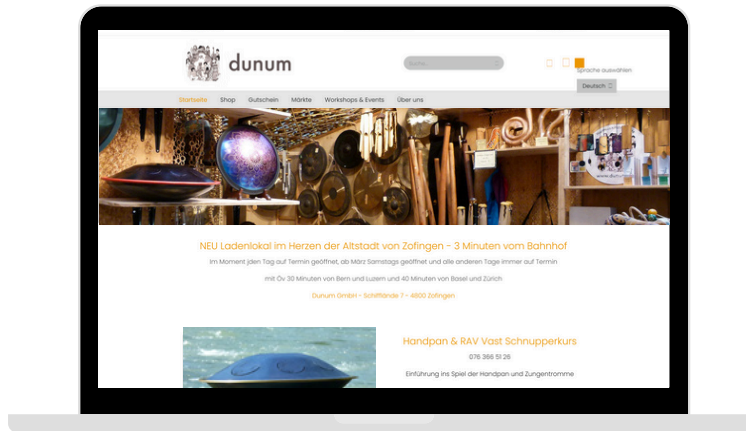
dunum

Suche...

Sprache auswählen

Deutsch

Startseite Shop Gutschein Märkte Workshops & Events Über uns

NEU Ladenlokal im Herzen der Altstadt von Zofingen - 3 Minuten vom Bahnhof

Im Moment jeden Tag auf Termin geöffnet, ab März Samstags geöffnet und alle anderen Tage immer auf Termin

mit Öv 30 Minuten von Bern und Luzern und 40 Minuten von Basel und Zürich

Dunum GmbH - Schifflände 7 - 4800 Zofingen

Handpan & RAV Vast Schnupperkurs

076 366 51 26

Einführung ins Spiel der Handpan und Zungentrommel